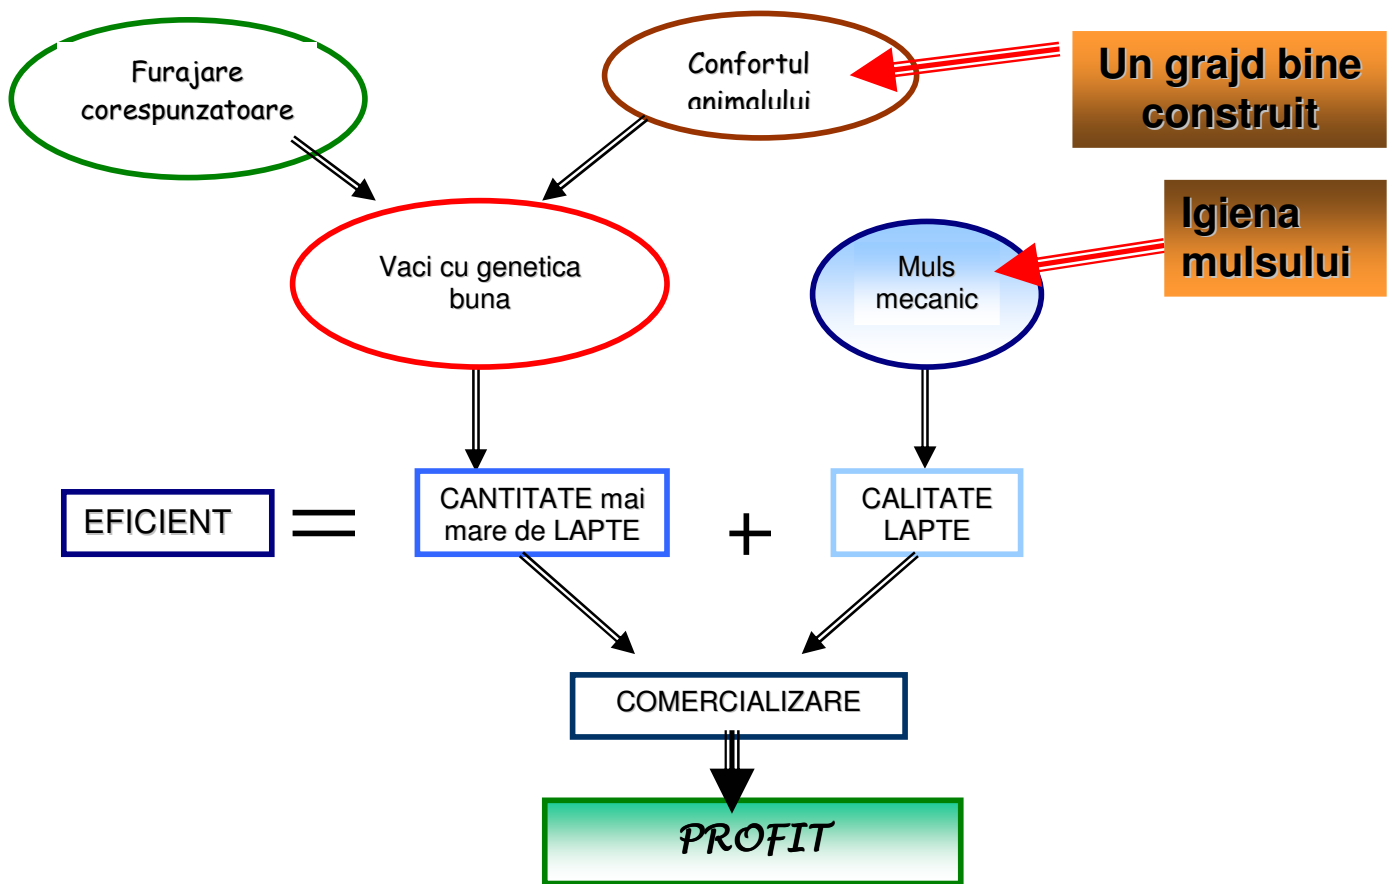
Furajare corespunzatoare

Confortul animalului

Un grajd bine construit

Vaci cu genetica buna

Muls mecanic

Igiena mulsului

EFICIENT $=$ CANTITATE mai mare de LAPTE $+$ CALITATE LAPTE

COMERCIALIZARE

PROFIT